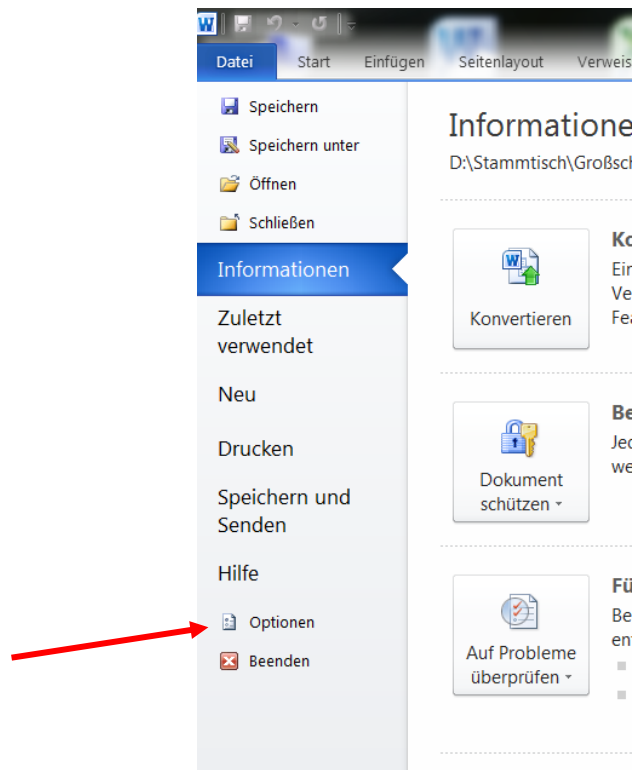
Datei Start Einfügen Seitenlayout Verweis

Speichern
Speichern unter
Öffnen
Schließen
Informationen
Zuletzt verwendet
Neu
Drucken
Speichern und Senden
Hilfe
Optionen
Beenden

Informatione
D:\Stammtisch\Großsch

Konvertieren
Ko
Ein
Ve
Fea

Dokument schützen
Be
Jed
we

Auf Probleme überprüfen
Fü
Be
en